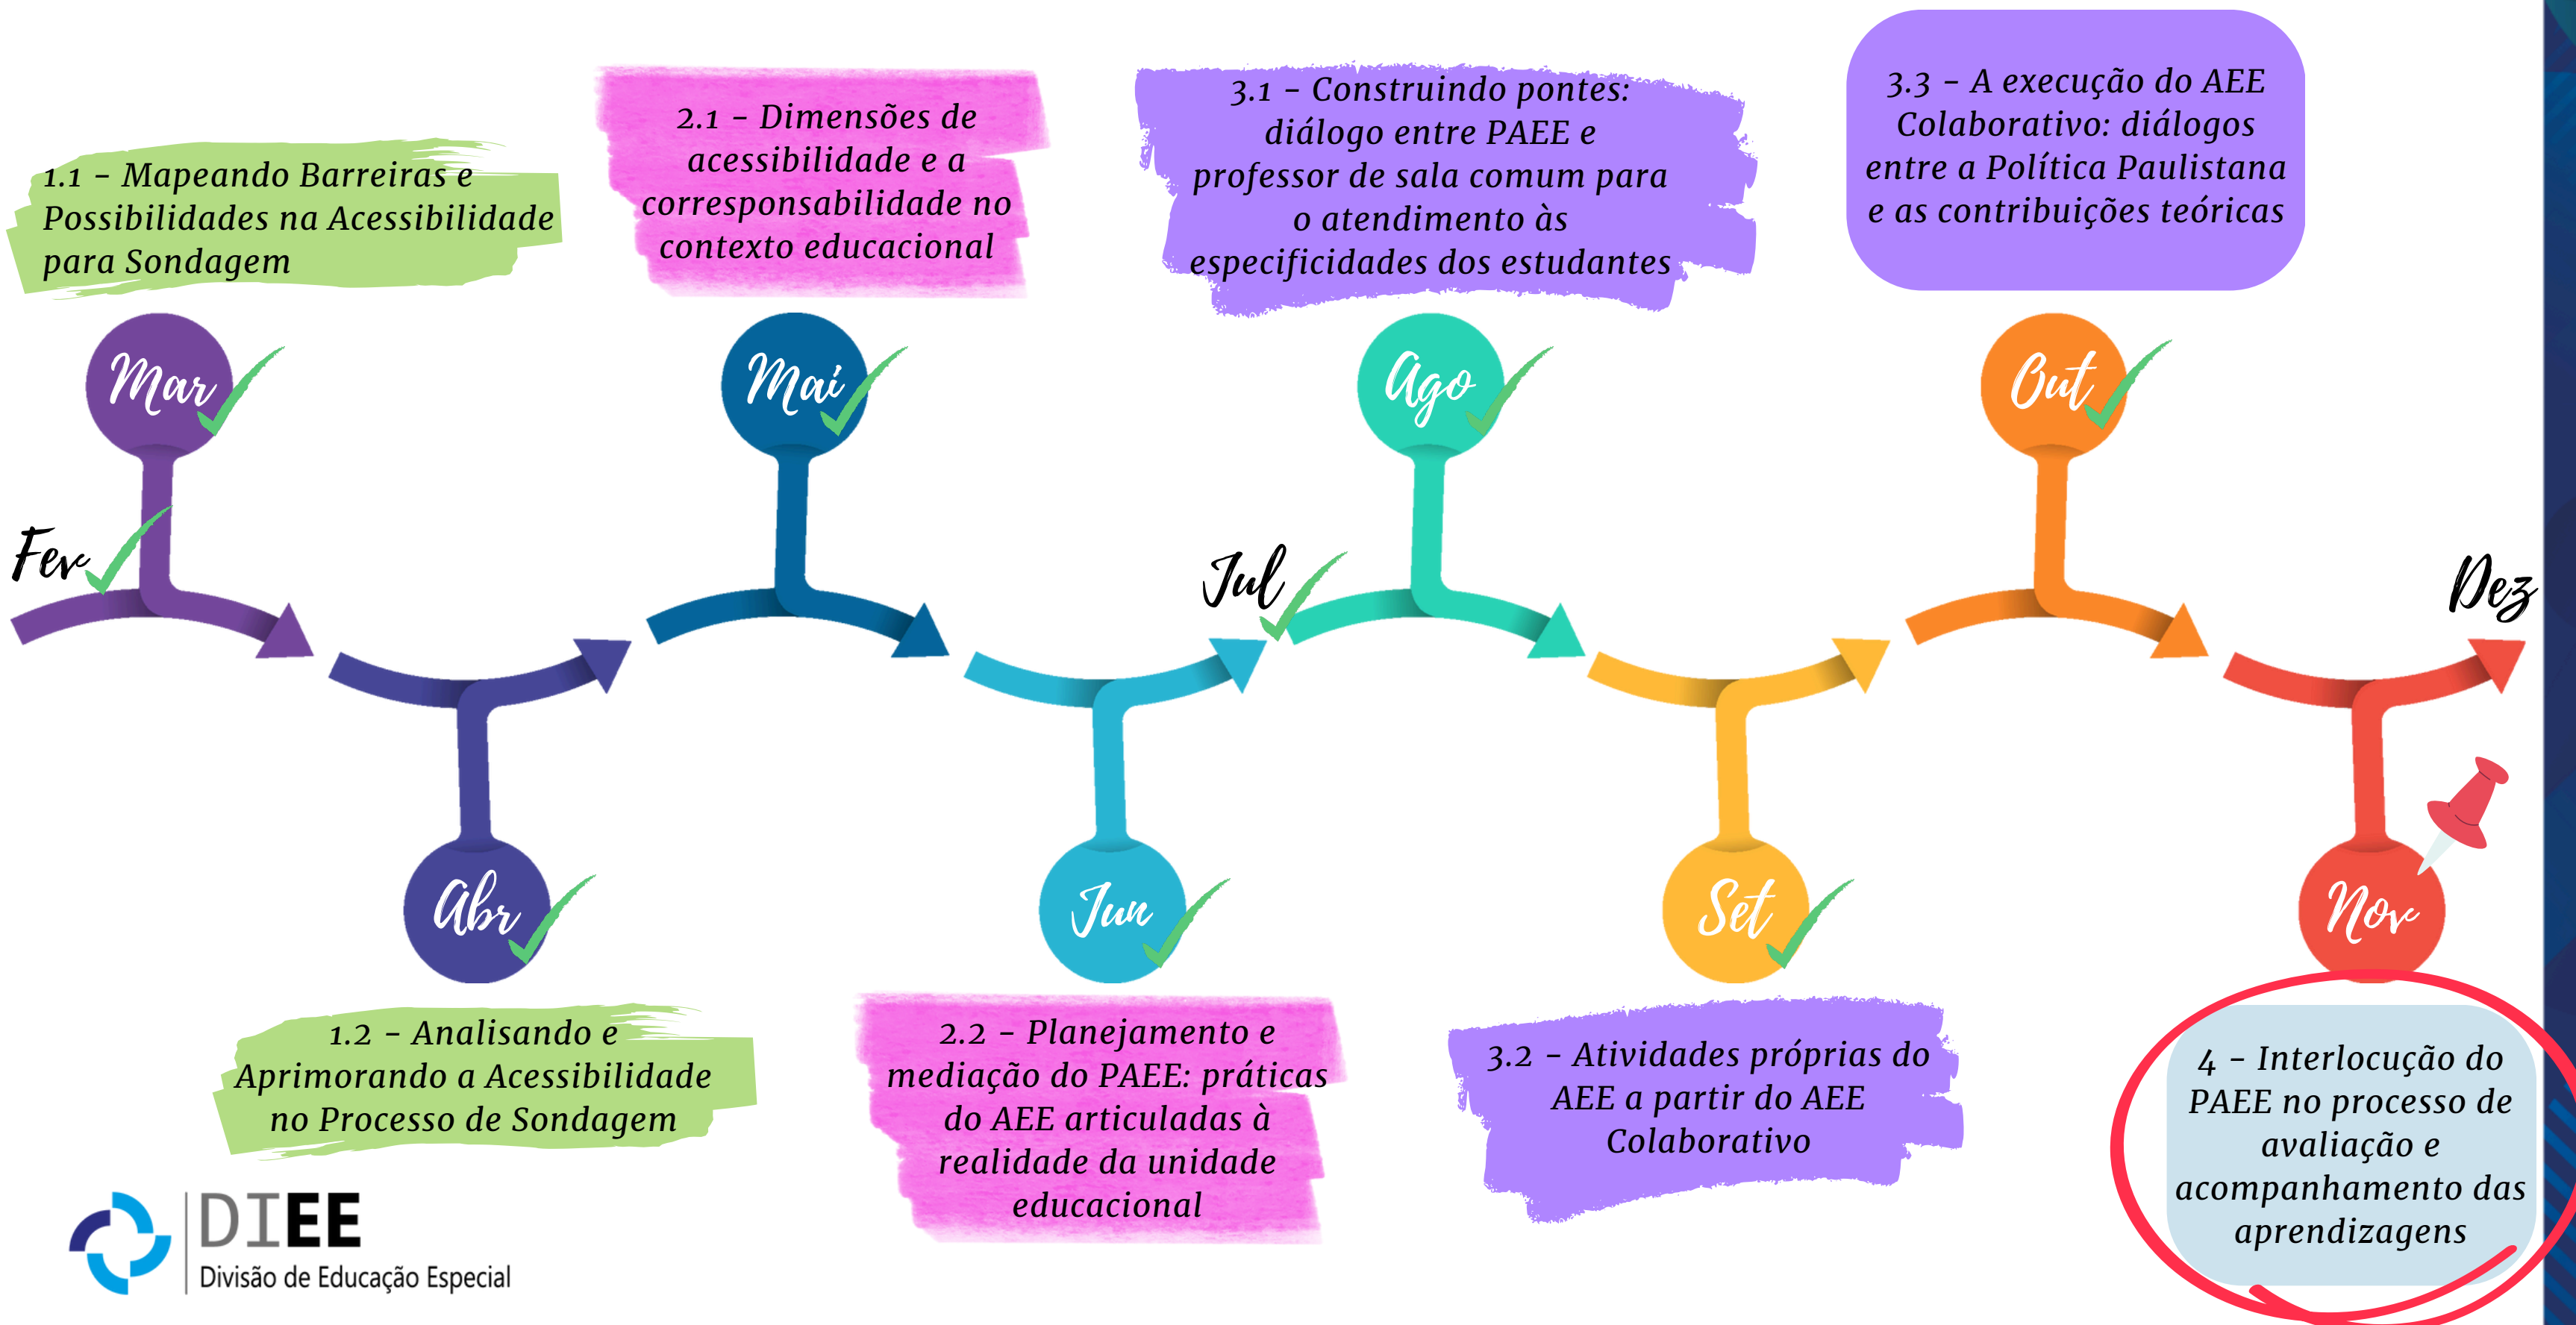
1.1 – Mapeando Barreiras e Possibilidades na Acessibilidade para Sondagem

2.1 – Dimensões de acessibilidade e a corresponsabilidade no contexto educacional

3.1 – Construindo pontes: diálogo entre PAEE e professor de sala comum para o atendimento às especificidades dos estudantes

3.3 – A execução do AEE Colaborativo: diálogos entre a Política Paulistana e as contribuições teóricas

Fev

Mar

Abr

Mai

Jun

Jul

Ago

Set

Out

Nov

Dez

1.2 – Analisando e Aprimorando a Acessibilidade no Processo de Sondagem

2.2 – Planejamento e mediação do PAEE: práticas do AEE articuladas à realidade da unidade educacional

3.2 – Atividades próprias do AEE a partir do AEE Colaborativo

4 – Interlocução do PAEE no processo de avaliação e acompanhamento das aprendizagens

DIEE
Divisão de Educação Especial